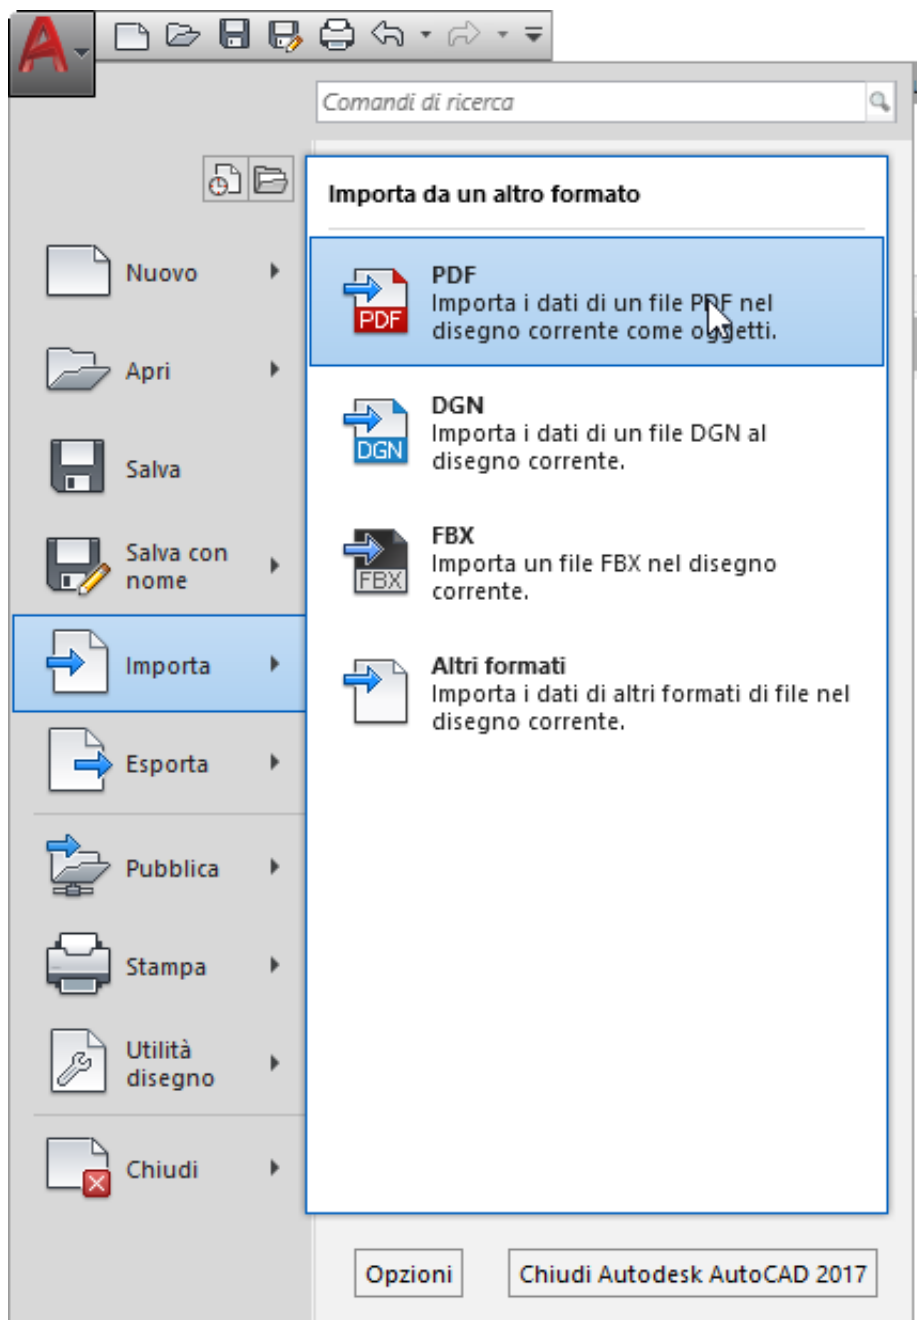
Comandi di ricerca

Nuovo

Apri

Salva

Salva con nome

Importa

Esporta

Pubblica

Stampa

Utilità disegno

Chiudi

Importa da un altro formato

PDF
PDF
Importa i dati di un file PDF nel disegno corrente come oggetti.

DGN
DGN
Importa i dati di un file DGN al disegno corrente.

FBX
FBX
Importa un file FBX nel disegno corrente.

Altri formati
Importa i dati di altri formati di file nel disegno corrente.

Opzioni

Chiudi Autodesk AutoCAD 2017